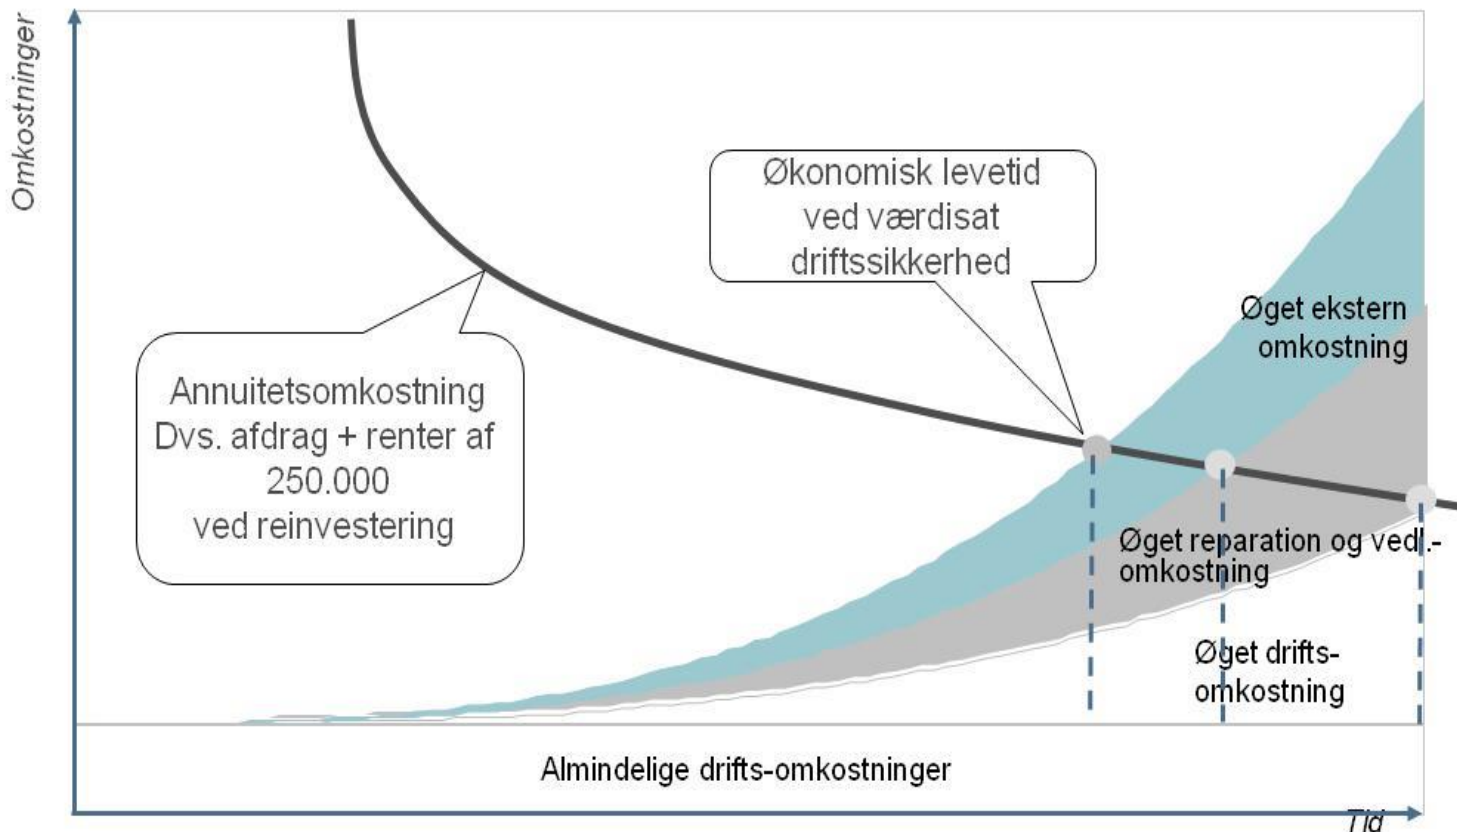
Omkostninger

Økonomisk levetid ved værdisat driftssikkerhed

Øget ekstern omkostning

Annuitetsomkostning Dvs. afdrag + renter af 250.000 ved reinvestering

Øget reparation og vedl.-omkostning

Øget drifts-omkostning

Almindelige drifts-omkostninger

Tid